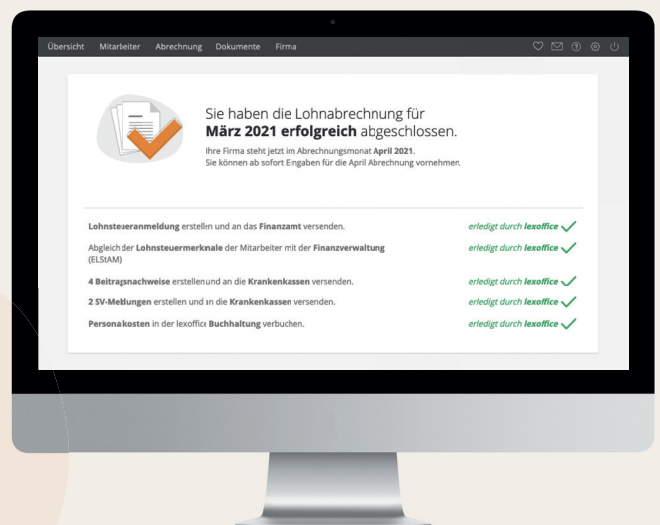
Übersicht Mitarbeiter Abrechnung Dokumente Firma

Sie haben die Lohnabrechnung für **März 2021 erfolgreich** abgeschlossen.

Ihre Firma steht jetzt im Abrechnungsmonat **April 2021**.
Sie können ab sofort Eingaben für die April Abrechnung vornehmen.

**Lohnsteueranmeldung** erstellen und an das **Finanzamt** versenden. erledigt durch **lexoffice**

Abgleich der **Lohnsteuermerkmale** der Mitarbeiter mit der **Finanzverwaltung** (ELStAM) erledigt durch **lexoffice**

**4 Beitragsnachweise** erstellen und an die **Krankenkassen** versenden. erledigt durch **lexoffice**

**2 SV-Meldungen** erstellen und an die **Krankenkassen** versenden. erledigt durch **lexoffice**

**Personalkosten** in der lexoffice **Buchhaltung** verbuchen. erledigt durch **lexoffice**